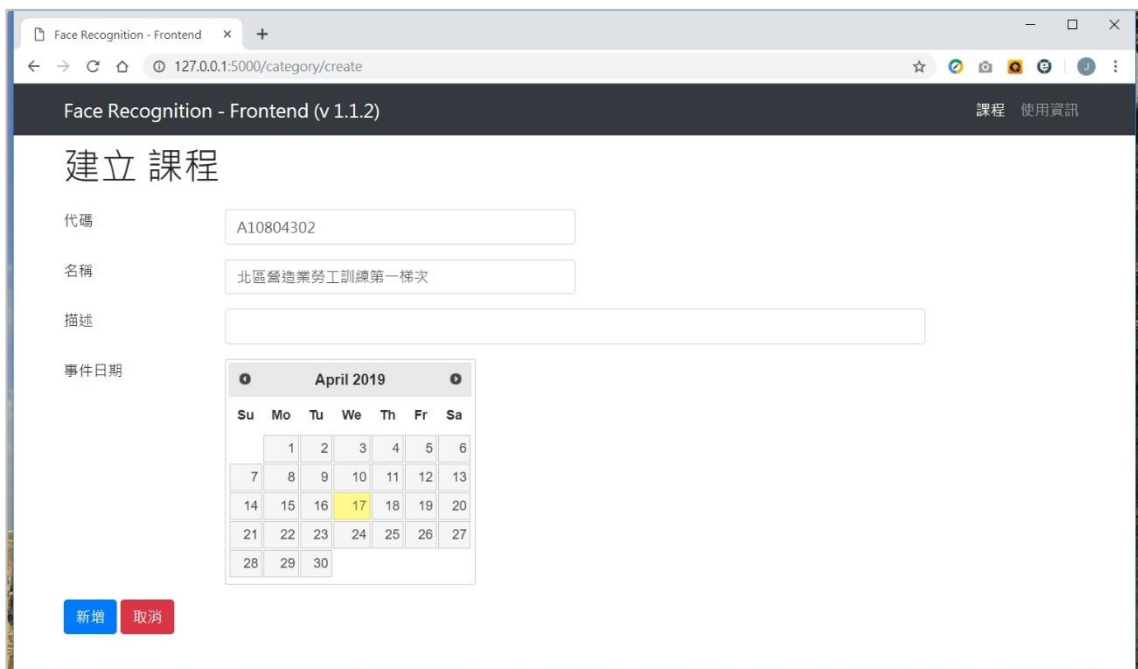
Face Recognition - Frontend ×

127.0.0.1:5000/category/create

Face Recognition - Frontend (v 1.1.2)

課程 使用資訊

建立 課程

代碼 A10804302

名稱 北區營造業勞工訓練第一梯次

描述

事件日期

April 2019

| Su | Mo | Tu | We | Th | Fr | Sa |
|---|---|---|---|---|---|---|
| | 1 | 2 | 3 | 4 | 5 | 6 |
| 7 | 8 | 9 | 10 | 11 | 12 | 13 |
| 14 | 15 | 16 | 17 | 18 | 19 | 20 |
| 21 | 22 | 23 | 24 | 25 | 26 | 27 |
| 28 | 29 | 30 | | | | |

新增 取消